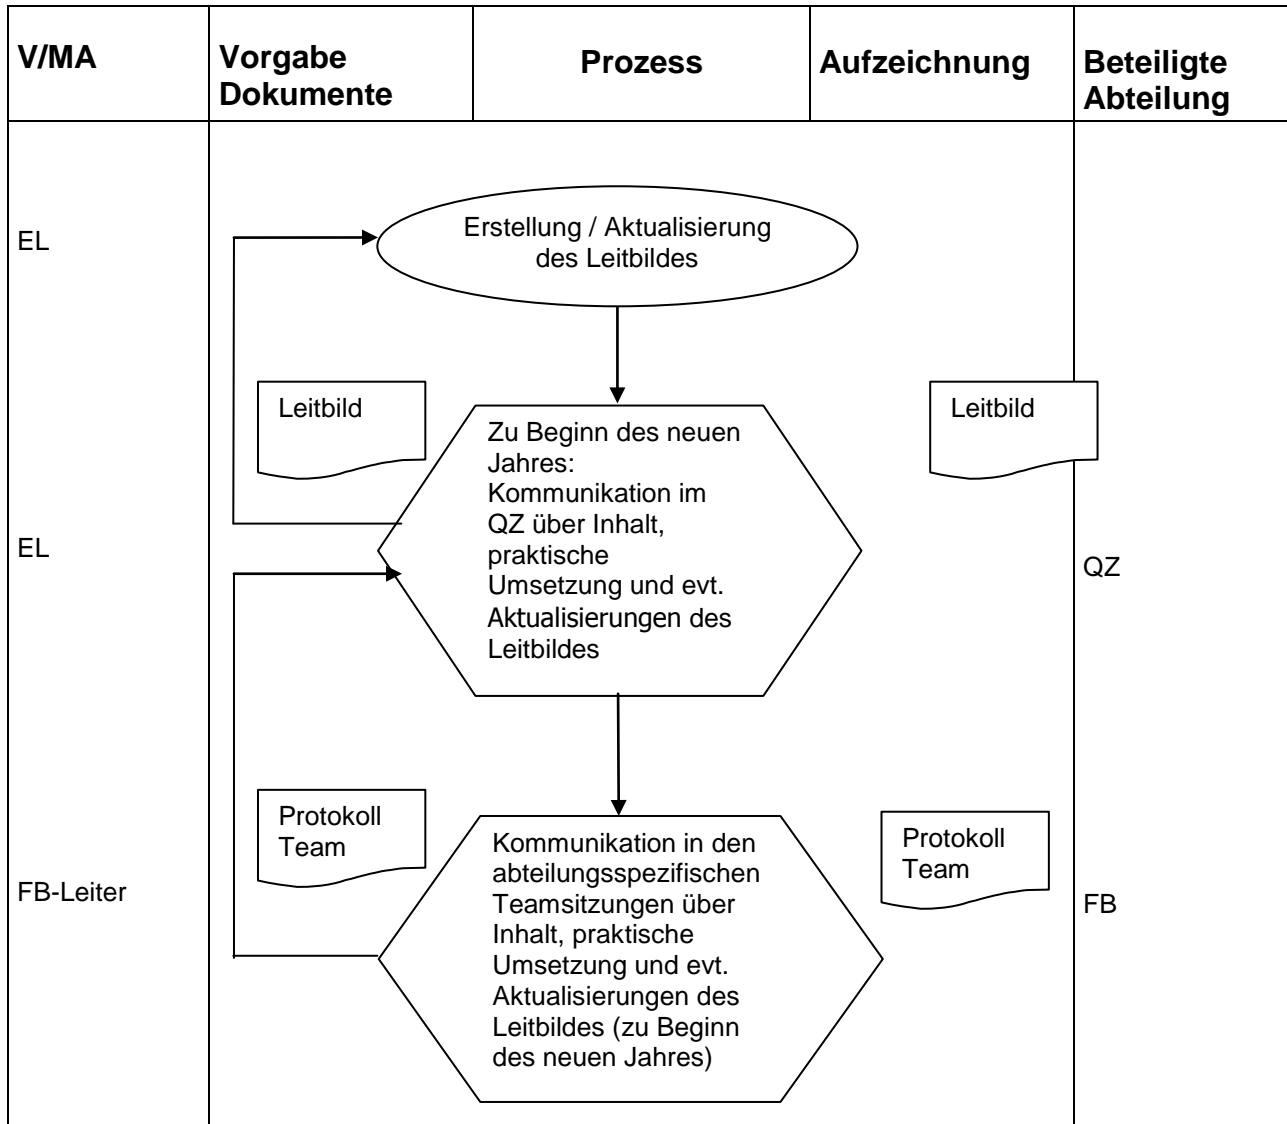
| V/MA | Vorgabe Dokumente | Prozess | Aufzeichnung | Beteiligte Abteilung |
|---|---|---|---|---|

EL

Erstellung / Aktualisierung des Leitbildes

Leitbild

Zu Beginn des neuen Jahres: Kommunikation im QZ über Inhalt, praktische Umsetzung und evt. Aktualisierungen des Leitbildes

Leitbild

EL

QZ

Protokoll Team

Kommunikation in den abteilungsspezifischen Teamsitzungen über Inhalt, praktische Umsetzung und evt. Aktualisierungen des Leitbildes (zu Beginn des neuen Jahres)

Protokoll Team

FB-Leiter

FB